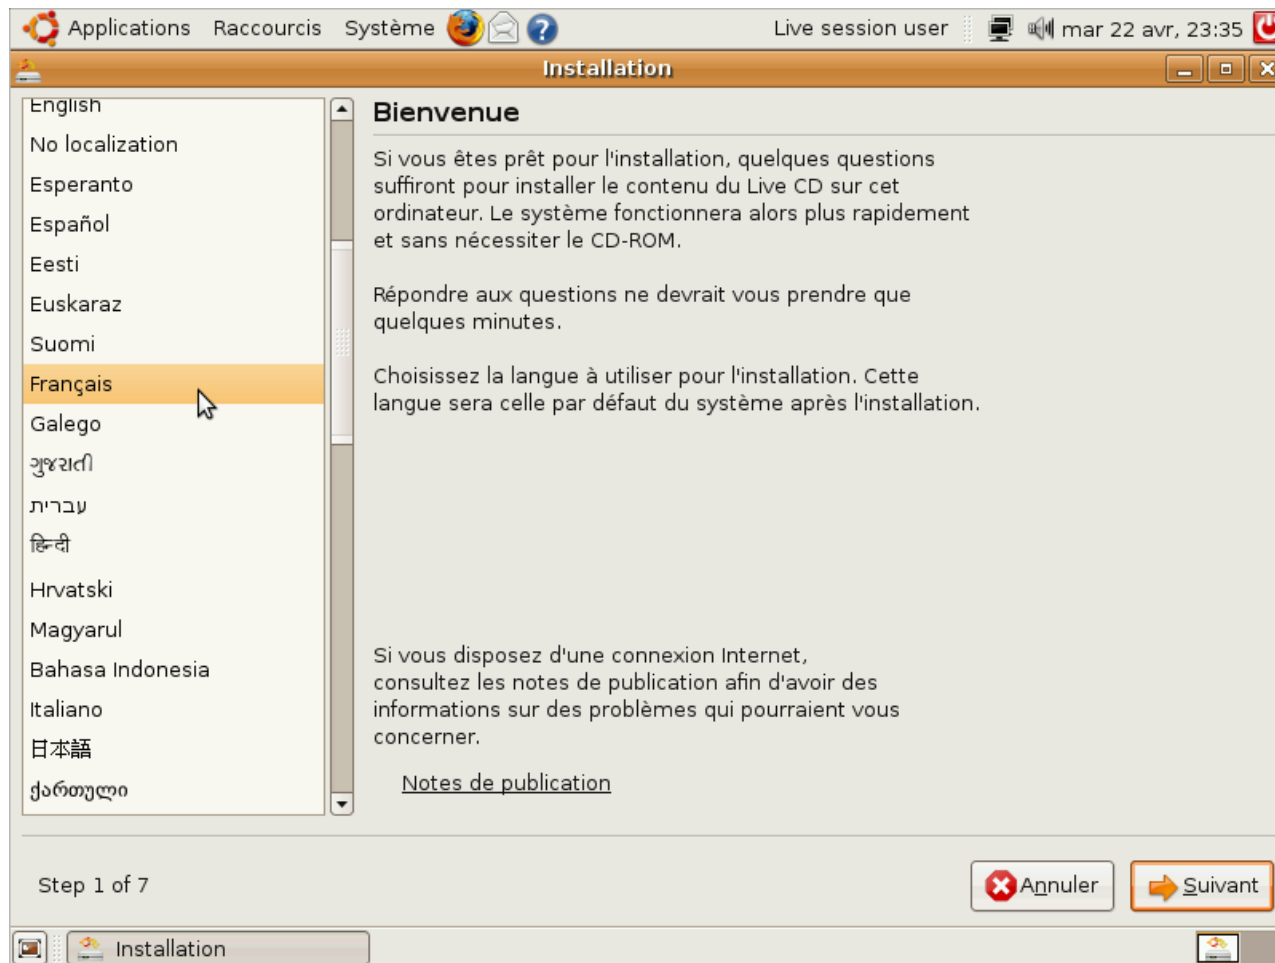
Applications Raccourcis Système Live session user mar 22 avr, 23:35

Installation

English
No localization
Esperanto
Español
Eesti
Euskaraz
Suomi
Français
Galego
ગુજરાતી
עברית
हिन्दी
Hrvatski
Magyarul
Bahasa Indonesia
Italiano
日本語
ქართული

Bienvenue

Si vous êtes prêt pour l'installation, quelques questions suffiront pour installer le contenu du Live CD sur cet ordinateur. Le système fonctionnera alors plus rapidement et sans nécessiter le CD-ROM.

Répondre aux questions ne devrait vous prendre que quelques minutes.

Choisissez la langue à utiliser pour l'installation. Cette langue sera celle par défaut du système après l'installation.

Si vous disposez d'une connexion Internet, consultez les notes de publication afin d'avoir des informations sur des problèmes qui pourraient vous concerner.

Notes de publication

Step 1 of 7

Annuler Suivant

Installation